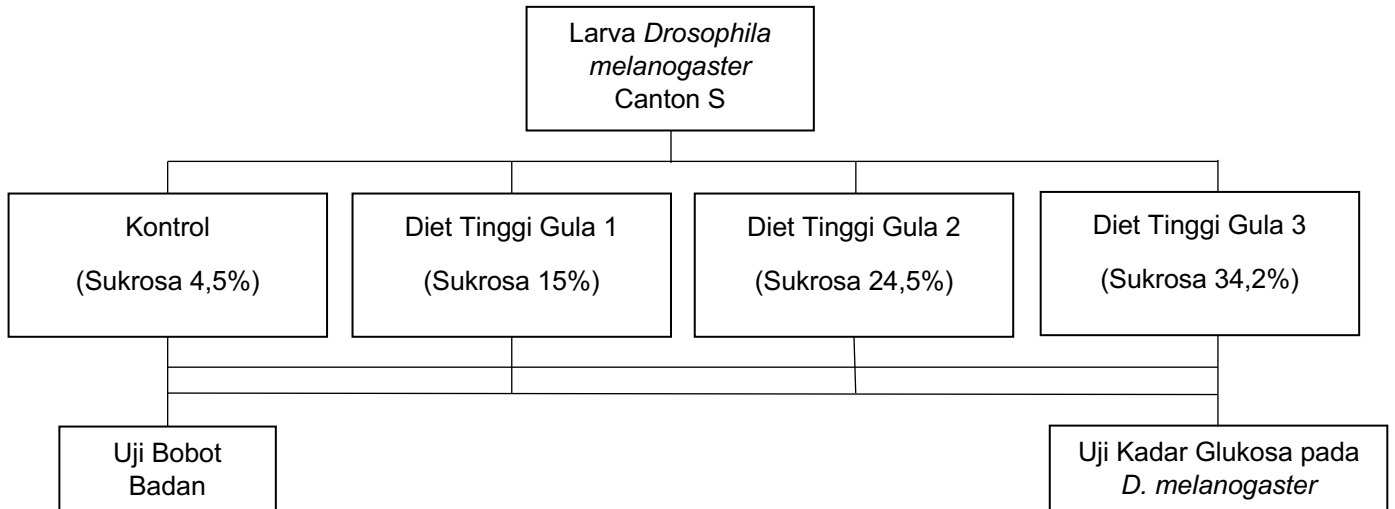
Larva Drosophila melanogaster Canton S

Kontrol
(Sukrosa 4,5%)

Diet Tinggi Gula 1
(Sukrosa 15%)

Diet Tinggi Gula 2
(Sukrosa 24,5%)

Diet Tinggi Gula 3
(Sukrosa 34,2%)

Uji Bobot Badan

Uji Kadar Glukosa pada D. melanogaster